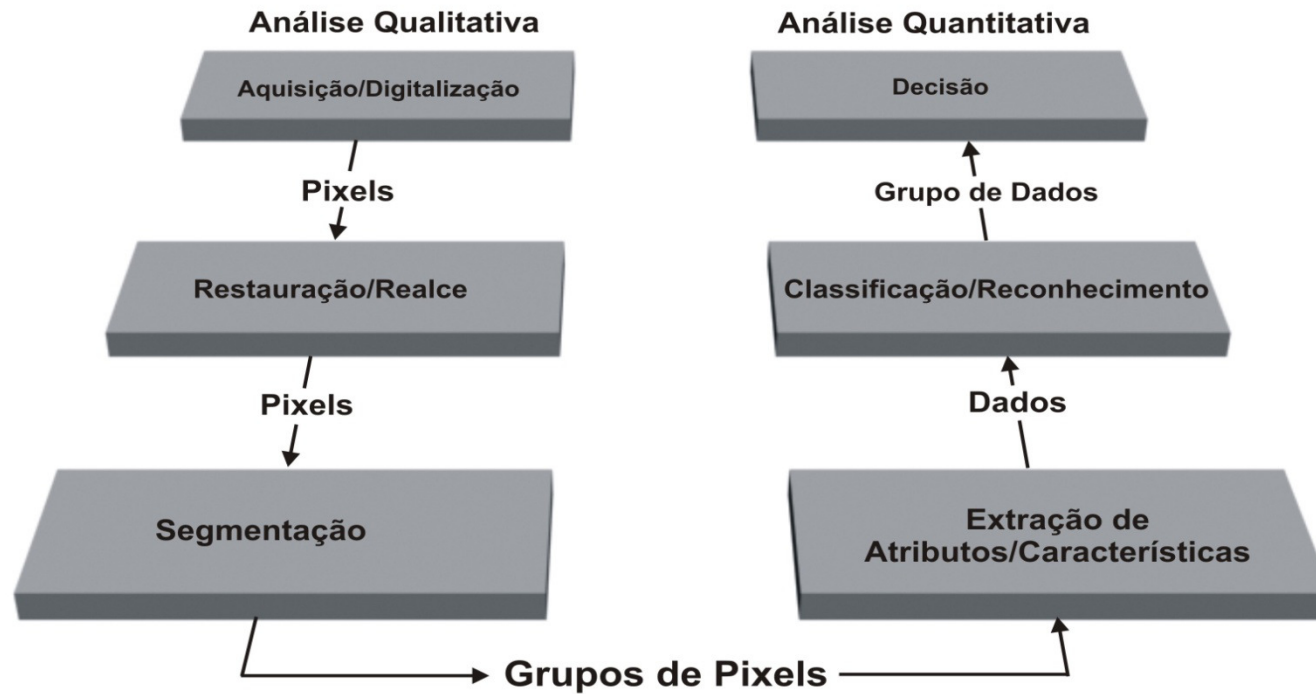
Análise Qualitativa

Aquisição/Digitalização

Pixels

Restauração/Realce

Pixels

Segmentação

Análise Quantitativa

Decisão

Grupo de Dados

Classificação/Reconhecimento

Dados

Extração de Atributos/Características

Grupos de Pixels